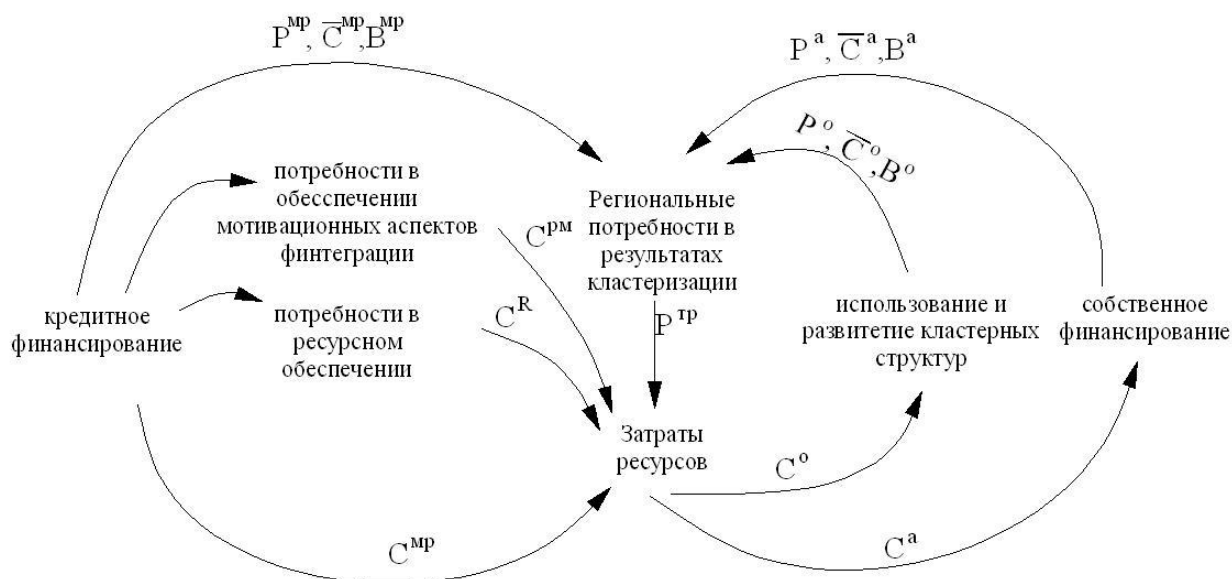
$P^{мр}, \overline{C}^{мр}, B^{мр}$

$P^{a}, \overline{C}^{a}, B^{a}$

$P^{o}, \overline{C}^{o}, B^{o}$

потребности в обесспечении мотивационных аспектов финтеграции

Региональные потребности в результатах кластеризации

$C^{рм}$

$C^{R}$

$P^{тр}$

кредитное финансирование

потребности в ресурсном обеспечении

использование и развитетие кластерных структур

собственное финансирование

Затраты ресурсов

$C^{o}$

$C^{мр}$

$C^{a}$